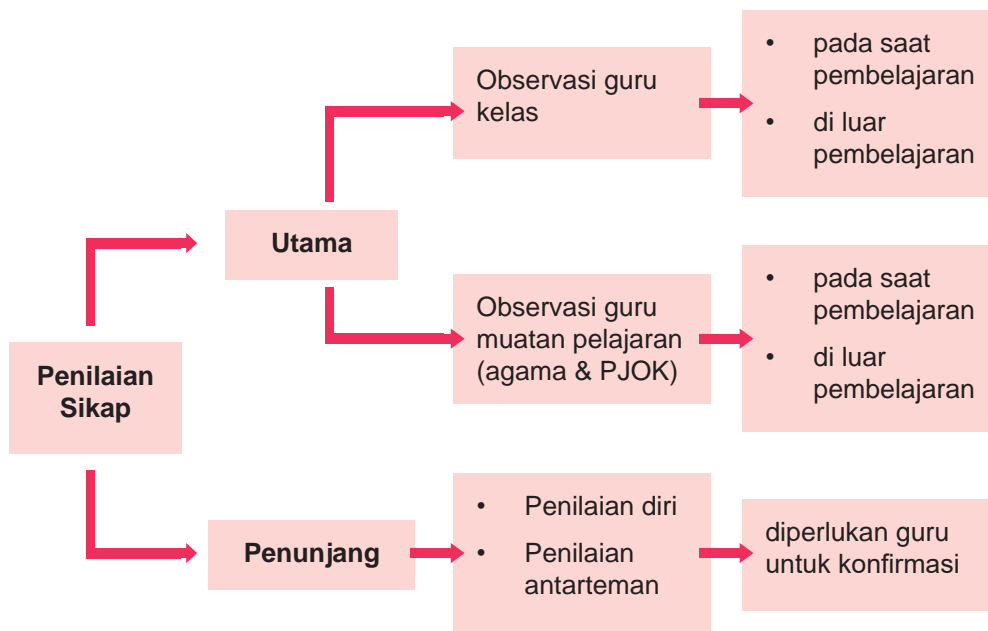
Penilaian Sikap

Utama

Observasi guru kelas

• pada saat pembelajaran
• di luar pembelajaran

Observasi guru muatan pelajaran (agama & PJOK)

• pada saat pembelajaran
• di luar pembelajaran

Penunjang

• Penilaian diri
• Penilaian antarteman

diperlukan guru untuk konfirmasi